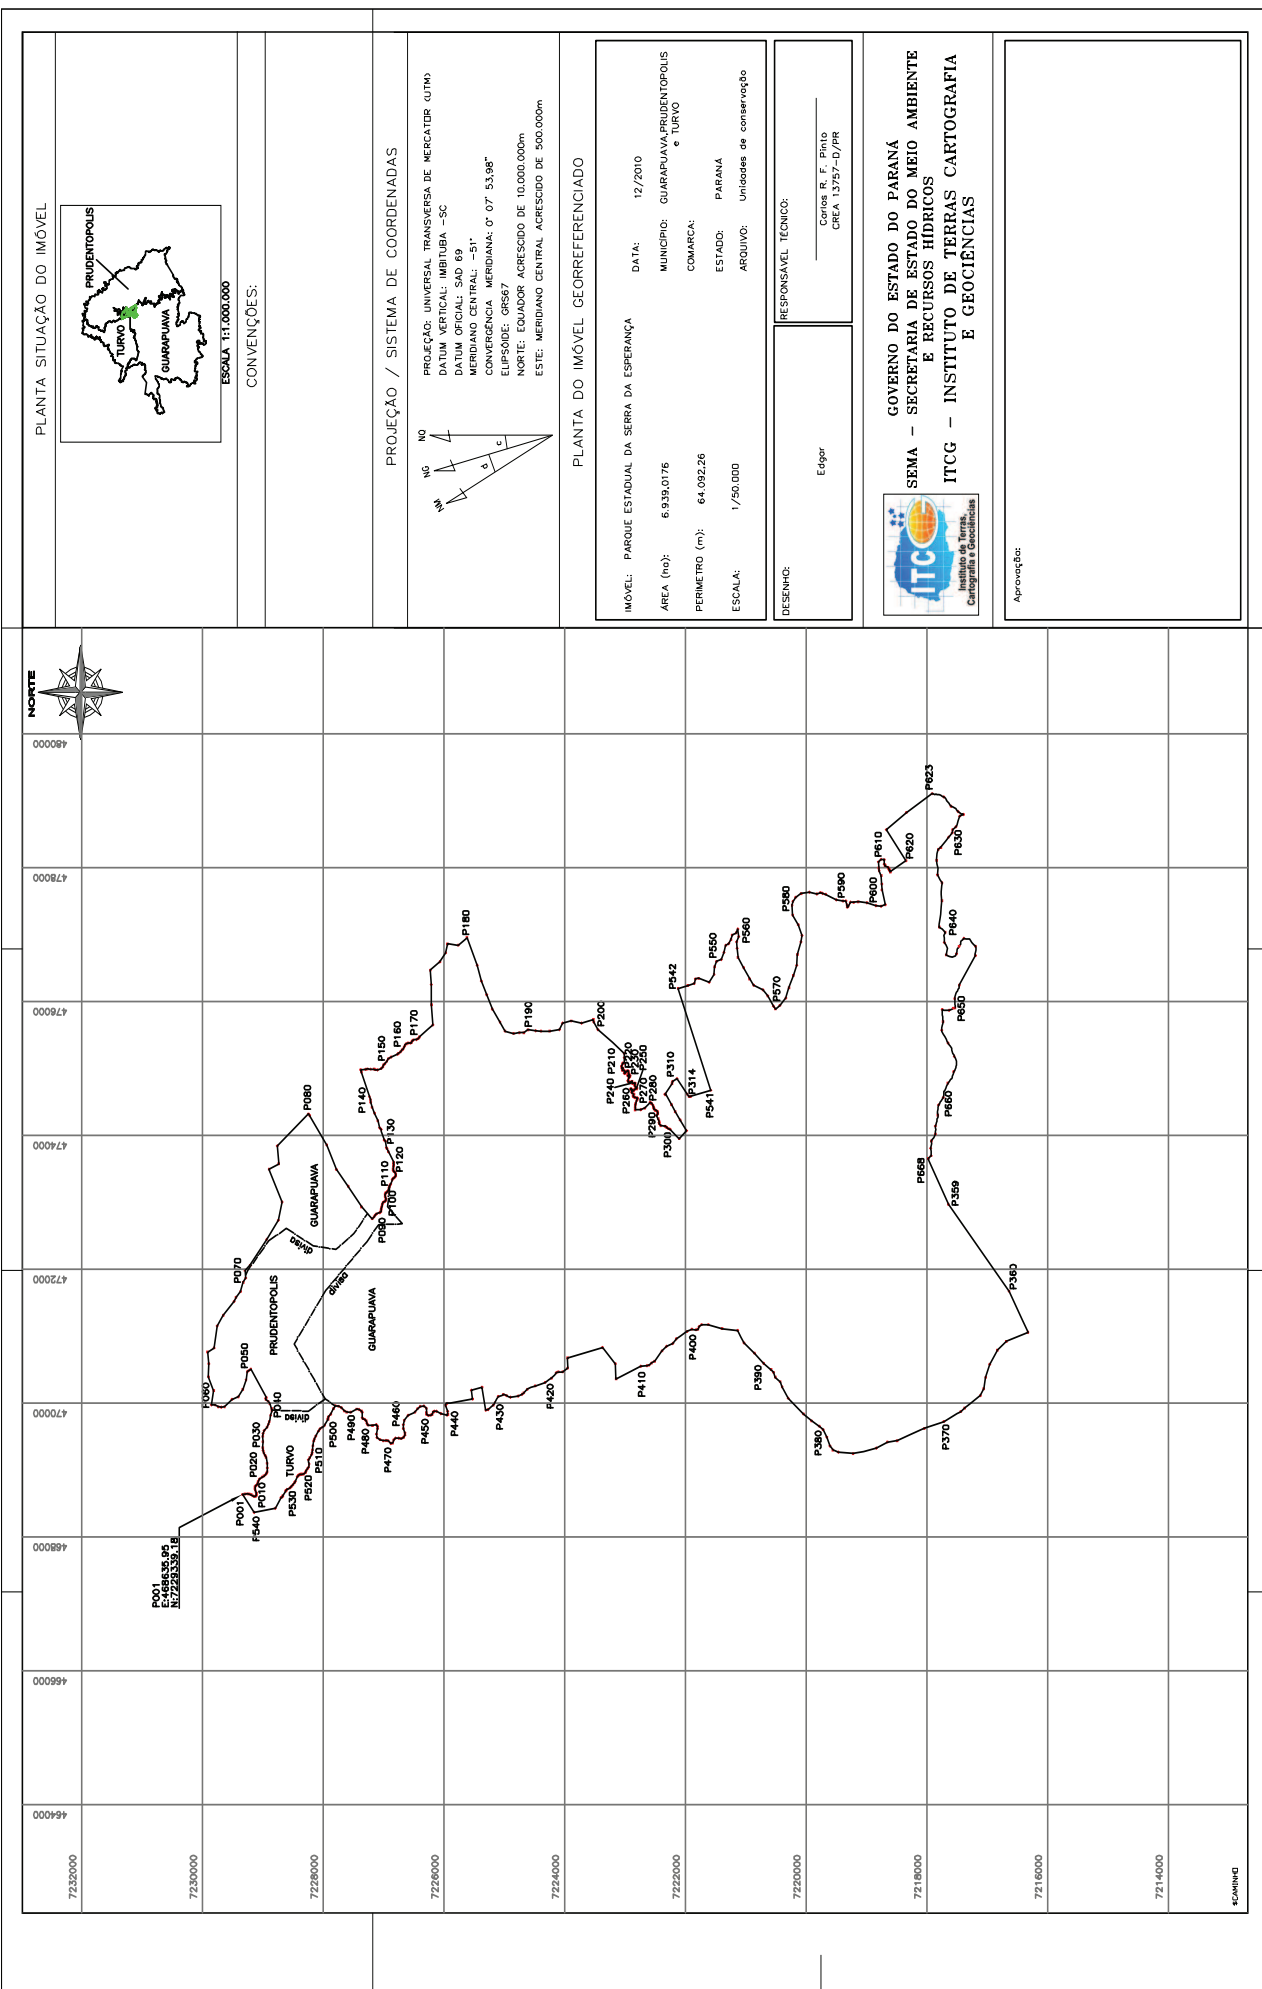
PLANTA SITUAÇÃO DO IMÓVEL

PRUDENTOPOLIS
TURVO
GUARAPUAVA
ESCALA 1:1.000.000

CONVENÇÕES:

PROJEÇÃO / SISTEMA DE COORDENADAS

PROJEÇÃO: UNIVERSAL TRANSVERSA DE MERCATOR (UTM)
DATUM VERTICAL: IMBITUBA -SC
DATUM OFICIAL: SAD 69
MERIDIANO CENTRAL: -51°
CONVERGÊNCIA MERIDIANA: 0° 07' 53,98"
ELIPSÓIDE: GRS67
NORTE: EQUADOR ACRESCIDO DE 10.000.000m
ESTE: MERIDIANO CENTRAL ACRESCIDO DE 500.000m

NQ NG NM c d

PLANTA DO IMÓVEL GEORREFERENCIADO

IMÓVEL: PARQUE ESTADUAL DA SERRA DA ESPERANÇA
ÁREA (ha): 6.939,0176
PERIMETRO (m): 64.092,26
ESCALA: 1/50.000
DATA: 12/2010
MUNICÍPIO: GUARAPUAVA,PRUDENTOPOLIS e TURVO
COMARCA:
ESTADO: PARANÁ
ARQUIVO: Unidades de conservação

DESENHO: Edgar
RESPONSÁVEL TÉCNICO:
Carlos R. F. Pinto
CREA 13757-D/PR

ITCG Instituto de Terras, Cartografia e Geociências

GOVERNO DO ESTADO DO PARANÁ
SEMA – SECRETARIA DE ESTADO DO MEIO AMBIENTE E RECURSOS HÍDRICOS
ITCG – INSTITUTO DE TERRAS CARTOGRAFIA E GEOCIÊNCIAS

Aprovação:

NORTE

480000 478000 476000 474000 472000 470000 468000 466000 464000

7232000 7230000 7228000 7226000 7224000 7222000 7220000 7218000 7216000 7214000

P001
E:468635,95
N:7229339,18

P010 P020 P030 P040 P050 P060 P070 P080 P090 P100 P110 P120 P130 P140 P150 P160 P170 P180 P190 P200 P210 P220 P230 P240 P250 P260 P270 P280 P290 P300 P310 P314 P359 P360 P370 P380 P390 P400 P410 P420 P430 P440 P450 P460 P470 P480 P490 P500 P510 P520 P530 P540 P541 P542 P550 P560 P570 P580 P590 P600 P610 P620 P623 P630 P640 P650 P660 P668

PRUDENTOPOLIS
GUARAPUAVA
GUARAPUAVA
TURVO
divisa
divisa
divisa

$CAMINHO